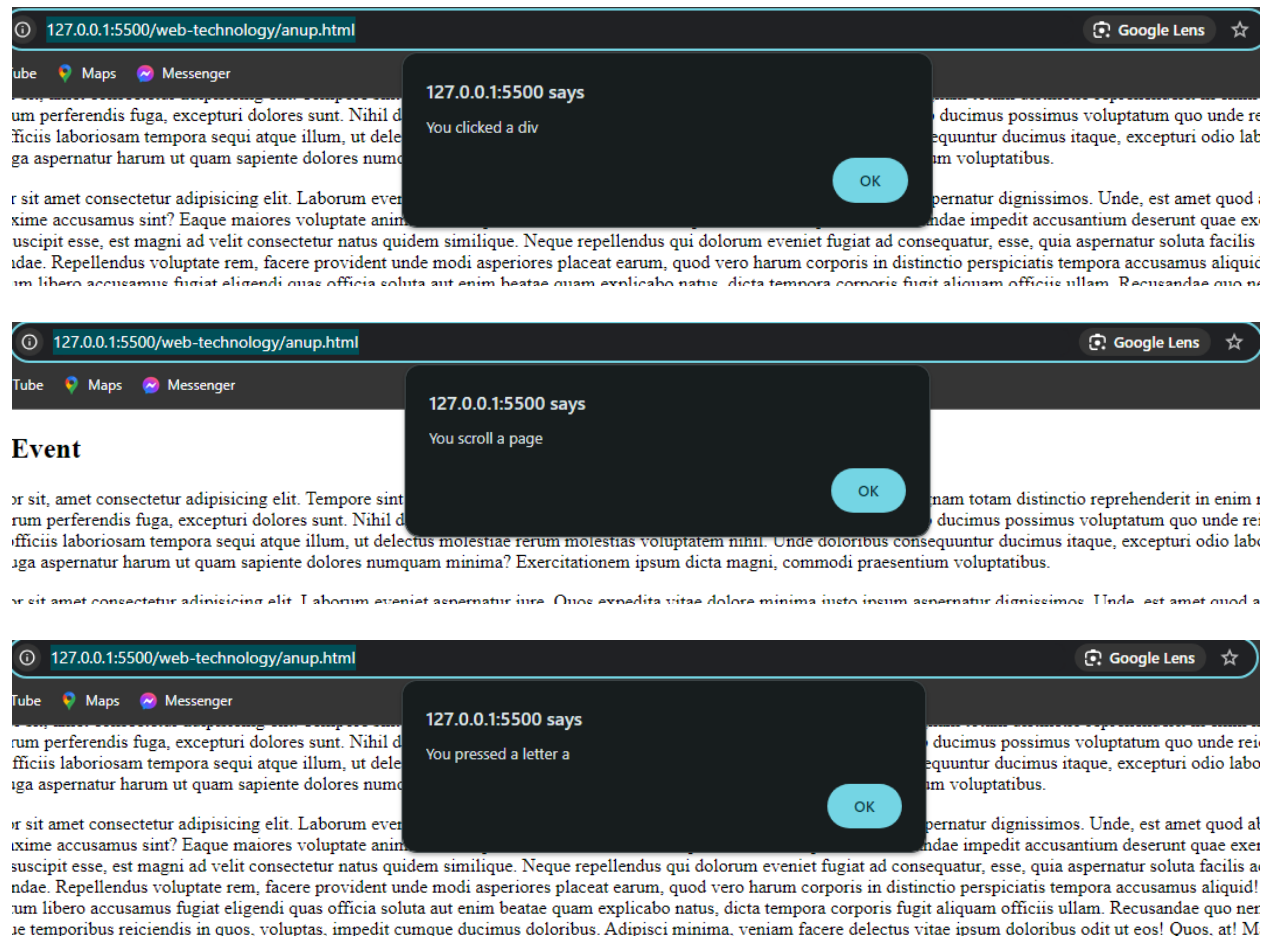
127.0.0.1:5500/web-technology/anup.html

Google Lens

Tube Maps Messenger

127.0.0.1:5500 says

You clicked a div

OK

um perferendis fuga, excepturi dolores sunt. Nihil d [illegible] ducimus possimus voluptatum quo unde re
fficiis laboriosam tempora sequi atque illum, ut dele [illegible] equuntur ducimus itaque, excepturi odio lab
ga aspernatur harum ut quam sapiente dolores num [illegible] um voluptatibus.

r sit amet consectetur adipisicing elit. Laborum eve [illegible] pernatur dignissimos. Unde, est amet quod
xime accusamus sint? Eaque maiores voluptate anim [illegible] ndae impedit accusantium deserunt quae ex
uscipit esse, est magni ad velit consectetur natus quidem similique. Neque repellendus qui dolorum eveniet fugiat ad consequatur, esse, quia aspernatur soluta facilis
dae. Repellendus voluptate rem, facere provident unde modi asperiores placeat earum, quod vero harum corporis in distinctio perspiciatis tempora accusamus aliquid

127.0.0.1:5500/web-technology/anup.html

Google Lens

Tube Maps Messenger

127.0.0.1:5500 says

You scroll a page

OK

Event

r sit, amet consectetur adipisicing elit. Tempore sint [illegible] nam totam distinctio reprehenderit in enim
rum perferendis fuga, excepturi dolores sunt. Nihil d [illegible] ducimus possimus voluptatum quo unde re
fficiis laboriosam tempora sequi atque illum, ut delectus molestiae rerum molestias voluptatem nihil. Unde doloribus consequuntur ducimus itaque, excepturi odio labo
uga aspernatur harum ut quam sapiente dolores numquam minima? Exercitationem ipsum dicta magni, commodi praesentium voluptatibus.

127.0.0.1:5500/web-technology/anup.html

Google Lens

Tube Maps Messenger

127.0.0.1:5500 says

You pressed a letter a

OK

rum perferendis fuga, excepturi dolores sunt. Nihil d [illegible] ducimus possimus voluptatum quo unde re
fficiis laboriosam tempora sequi atque illum, ut dele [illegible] equuntur ducimus itaque, excepturi odio labo
ga aspernatur harum ut quam sapiente dolores num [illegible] m voluptatibus.

r sit amet consectetur adipisicing elit. Laborum eve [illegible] pernatur dignissimos. Unde, est amet quod a
xime accusamus sint? Eaque maiores voluptate anim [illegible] ndae impedit accusantium deserunt quae exe
uscipit esse, est magni ad velit consectetur natus quidem similique. Neque repellendus qui dolorum eveniet fugiat ad consequatur, esse, quia aspernatur soluta facilis a
ndae. Repellendus voluptate rem, facere provident unde modi asperiores placeat earum, quod vero harum corporis in distinctio perspiciatis tempora accusamus aliquid!
um libero accusamus fugiat eligendi quas officia soluta aut enim beatae quam explicabo natus, dicta tempora corporis fugit aliquam officiis ullam. Recusandae quo ne
e temporibus reiciendis in quos, voluptas, impedit cumque ducimus doloribus. Adipisci minima, veniam facere delectus vitae ipsum doloribus odit ut eos! Quos, at! M